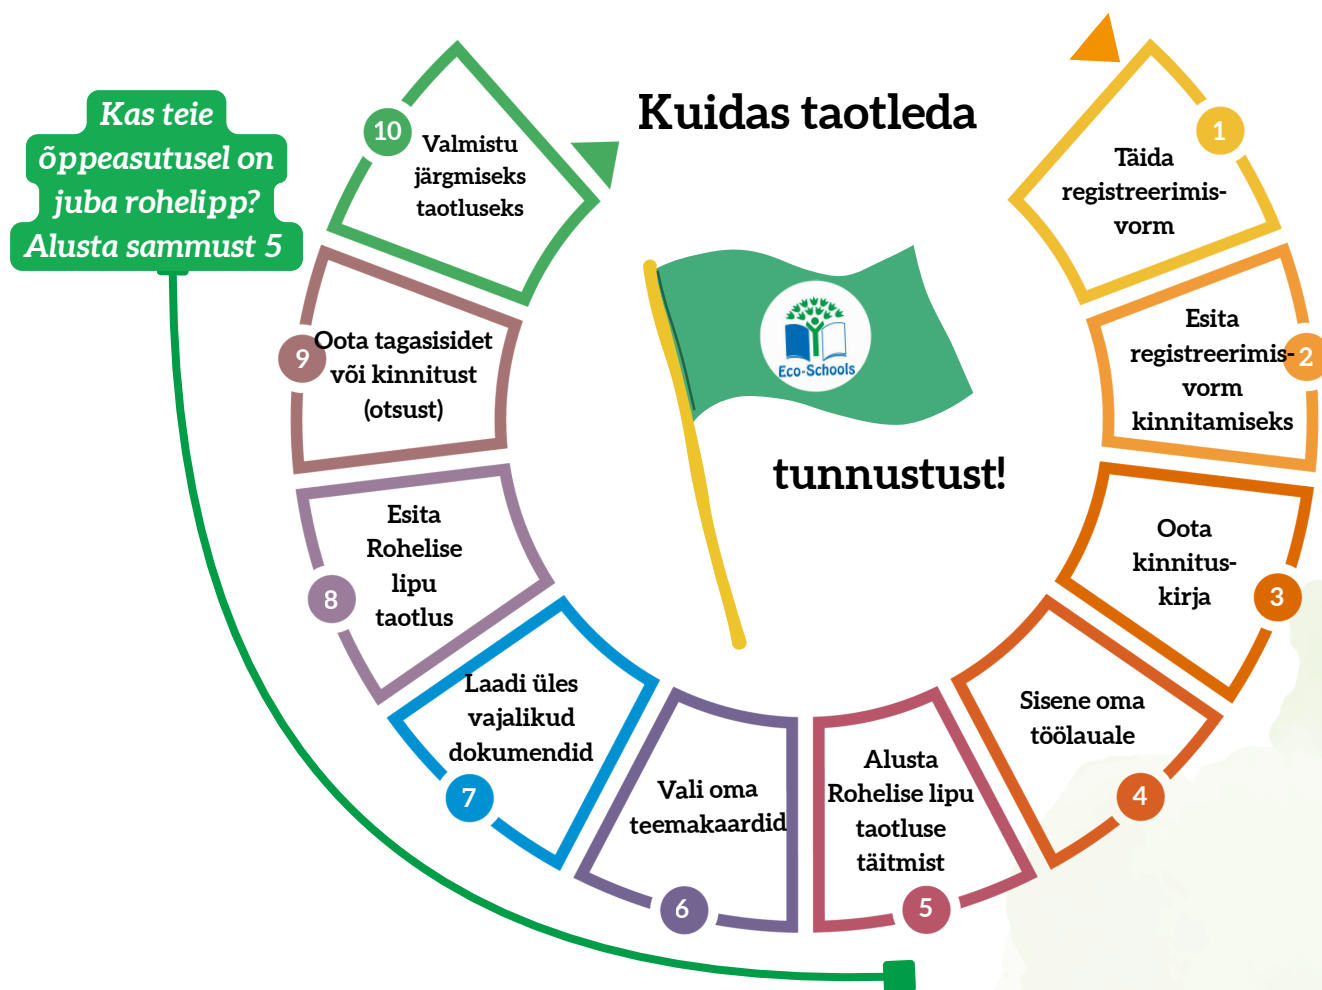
Kuidas taotleda

tunnustust!

Eco-Schools

Kas teie õppeasutusel on juba rohelipp? Alusta sammust 5

1 Täida registreerimisvorm

2 Esita registreerimisvorm kinnitamiseks

3 Oota kinnituskirja

4 Sisene oma töölauale

5 Alusta Rohelise lipu taotluse täitmist

6 Vali oma teemakaardid

7 Laadi üles vajalikud dokumendid

8 Esita Rohelise lipu taotlus

9 Oota tagasisidet või kinnitust (otsust)

10 Valmistu järgmiseks taotluseks